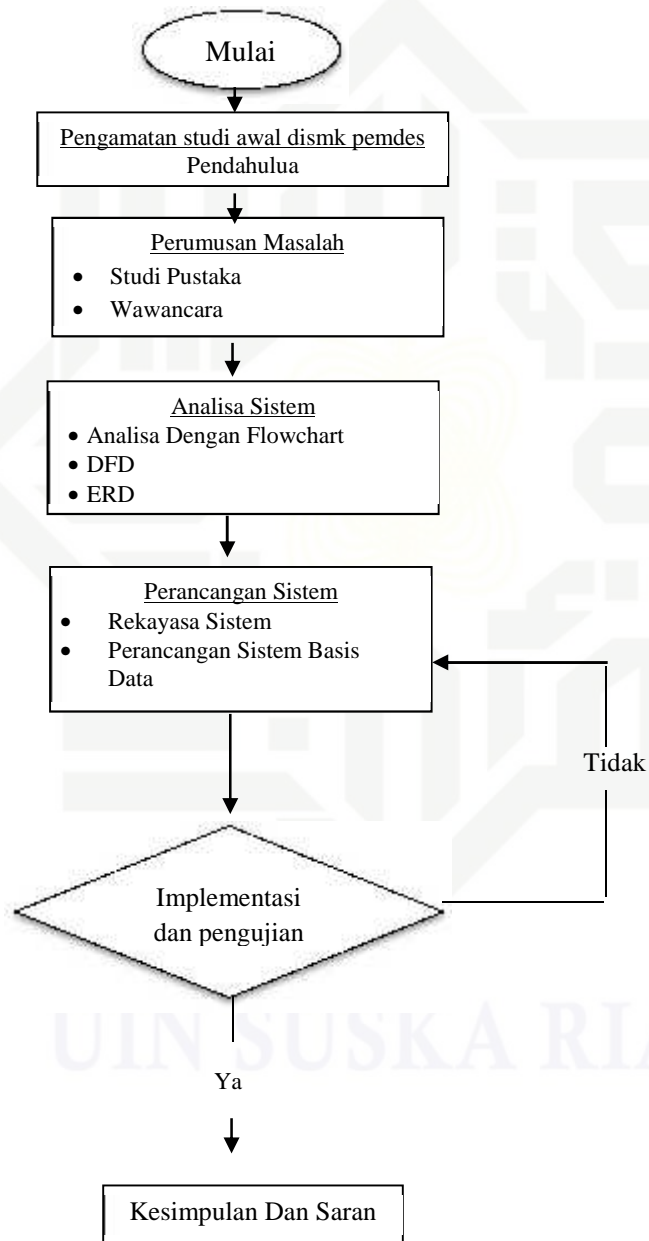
Mulai

Pengamatan studi awal dismk pemdes
Pendahulua

Perumusan Masalah
- Studi Pustaka
- Wawancara

Analisa Sistem
- Analisa Dengan Flowchart
- DFD
- ERD

Perancangan Sistem
- Rekayasa Sistem
- Perancangan Sistem Basis Data

Tidak

Implementasi dan pengujian

Ya

Kesimpulan Dan Saran

UIN SUSKA RIA